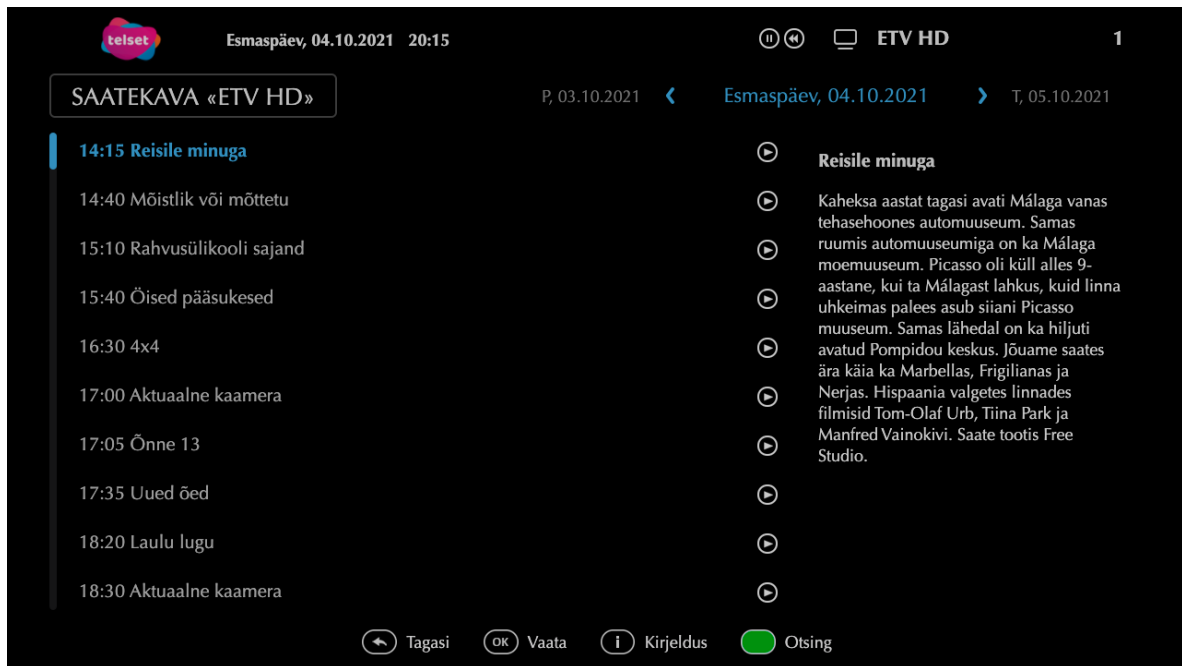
telset Esmaspäev, 04.10.2021 20:15

ETV HD 1

SAATEKAVA «ETV HD»

P, 03.10.2021 ‹ Esmaspäev, 04.10.2021 › T, 05.10.2021

14:15 Reisile minuga

14:40 Mõistlik või mõttetu

15:10 Rahvusülikooli sajand

15:40 Öised pääsukesed

16:30 4x4

17:00 Aktuaalne kaamera

17:05 Õnne 13

17:35 Uued õed

18:20 Laulu lugu

18:30 Aktuaalne kaamera

Reisile minuga

Kaheksa aastat tagasi avati Málaga vanas tehasehoones automuuseum. Samas ruumis automuuseumiga on ka Málaga moemuuseum. Picasso oli küll alles 9-aastane, kui ta Málagast lahkus, kuid linna uhkeimas palees asub siiani Picasso muuseum. Samas lähedal on ka hiljuti avatud Pompidou keskus. Jõuame saates ära käia ka Marbellas, Frigilianas ja Nerjas. Hispaania valgetes linnades filmisid Tom-Olaf Urb, Tiina Park ja Manfred Vainokivi. Saate tootis Free Studio.

Tagasi OK Vaata i Kirjeldus Otsing